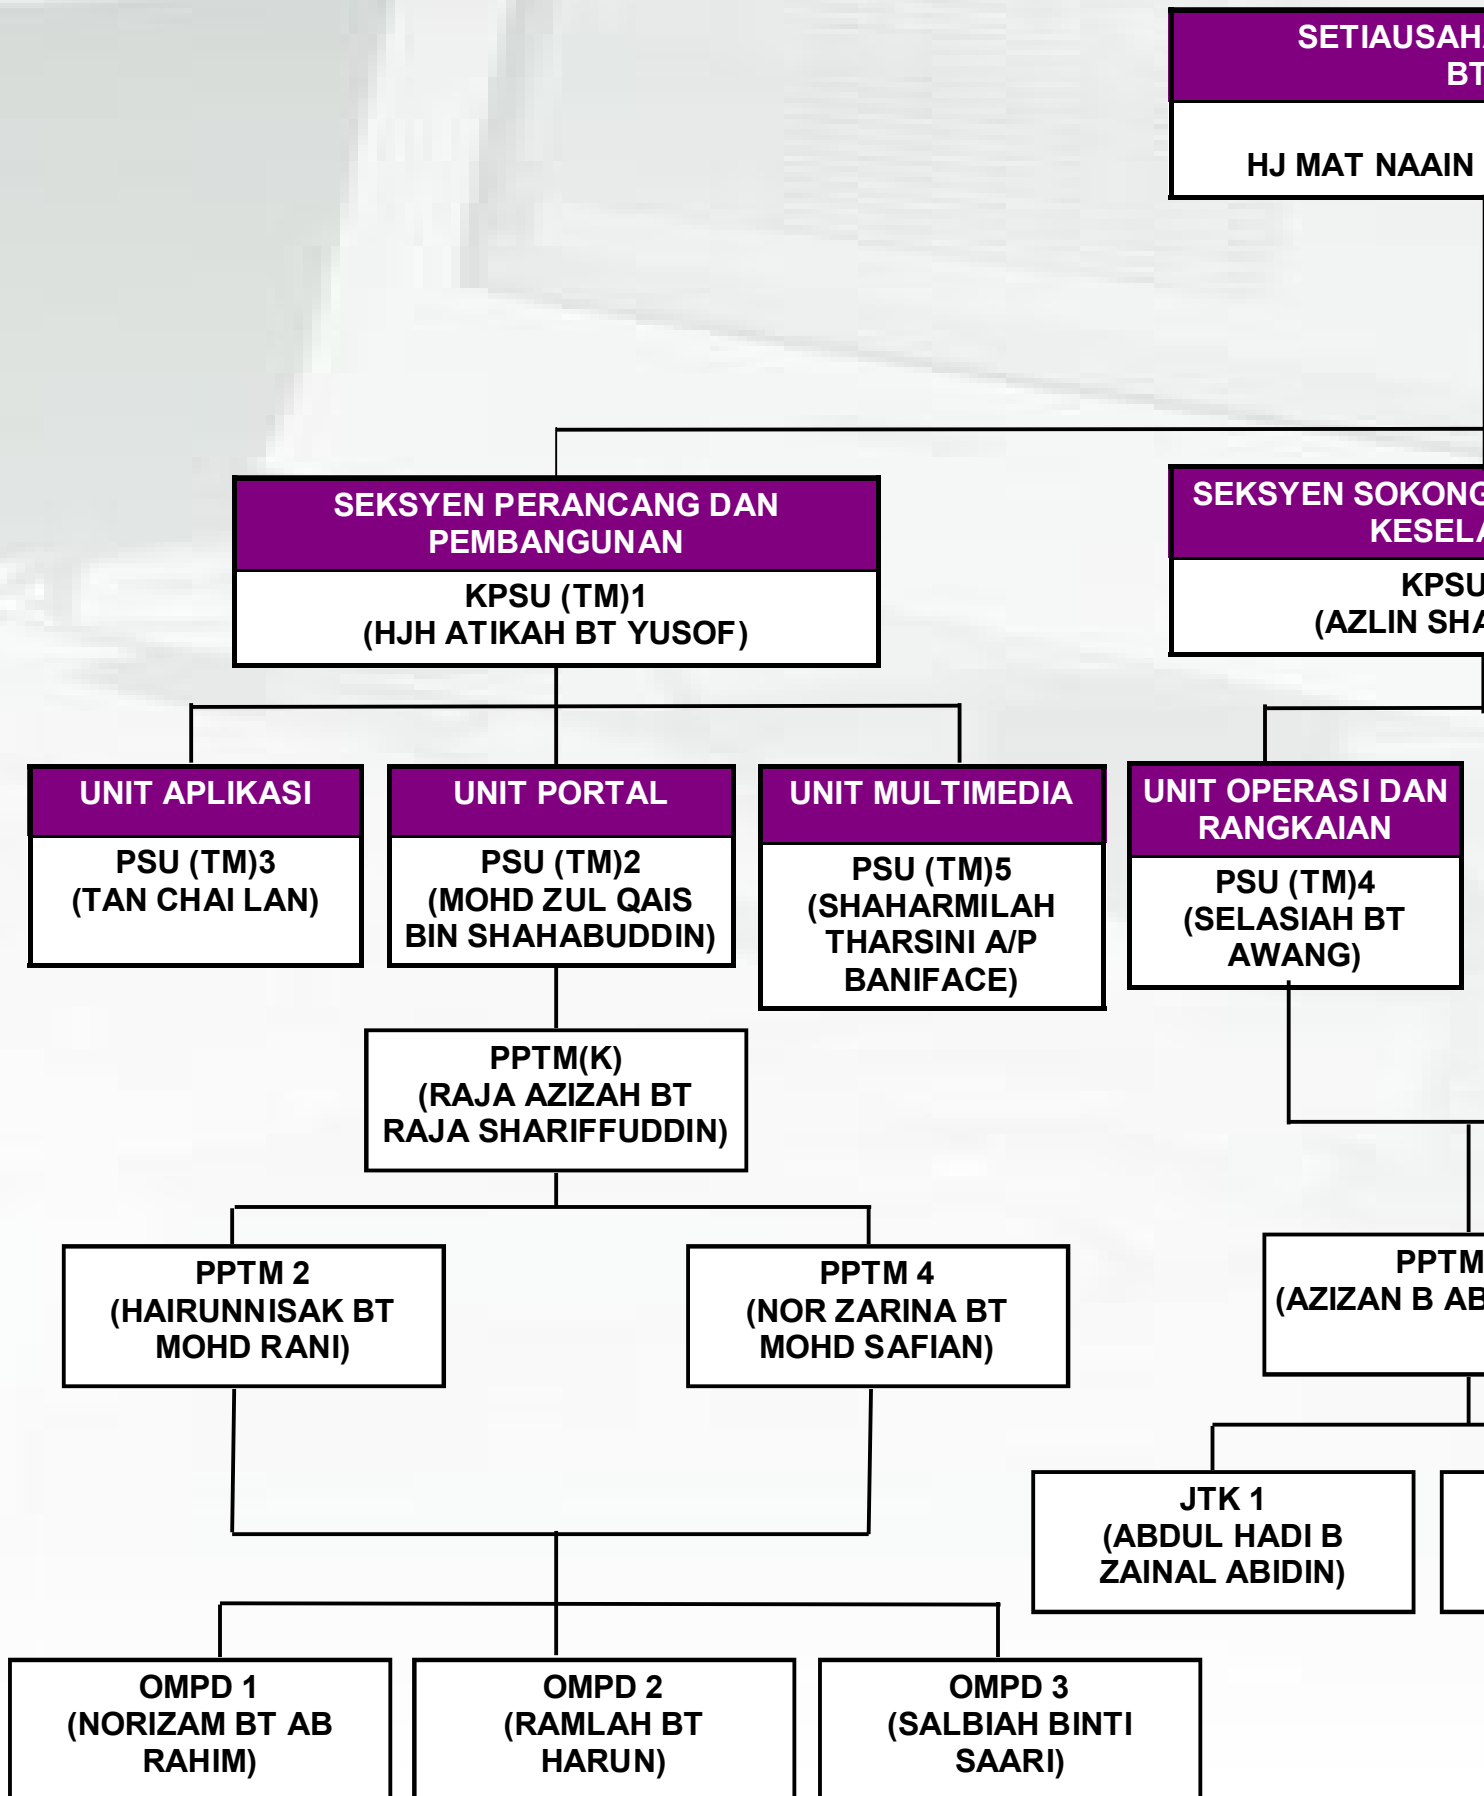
SETIAUSAH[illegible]
BT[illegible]

HJ MAT NAAIN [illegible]

SEKSYEN PERANCANG DAN PEMBANGUNAN

KPSU (TM)1
(HJH ATIKAH BT YUSOF)

SEKSYEN SOKONG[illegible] KESELA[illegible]

KPSU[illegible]
(AZLIN SHA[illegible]

UNIT APLIKASI

PSU (TM)3
(TAN CHAI LAN)

UNIT PORTAL

PSU (TM)2
(MOHD ZUL QAIS BIN SHAHABUDDIN)

UNIT MULTIMEDIA

PSU (TM)5
(SHAHARMILAH THARSINI A/P BANIFACE)

UNIT OPERASI DAN RANGKAIAN

PSU (TM)4
(SELASIAH BT AWANG)

PPTM(K)
(RAJA AZIZAH BT RAJA SHARIFFUDDIN)

PPTM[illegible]
(AZIZAN B AB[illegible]

PPTM 2
(HAIRUNNISAK BT MOHD RANI)

PPTM 4
(NOR ZARINA BT MOHD SAFIAN)

JTK 1
(ABDUL HADI B ZAINAL ABIDIN)

OMPD 1
(NORIZAM BT AB RAHIM)

OMPD 2
(RAMLAH BT HARUN)

OMPD 3
(SALBIAH BINTI SAARI)